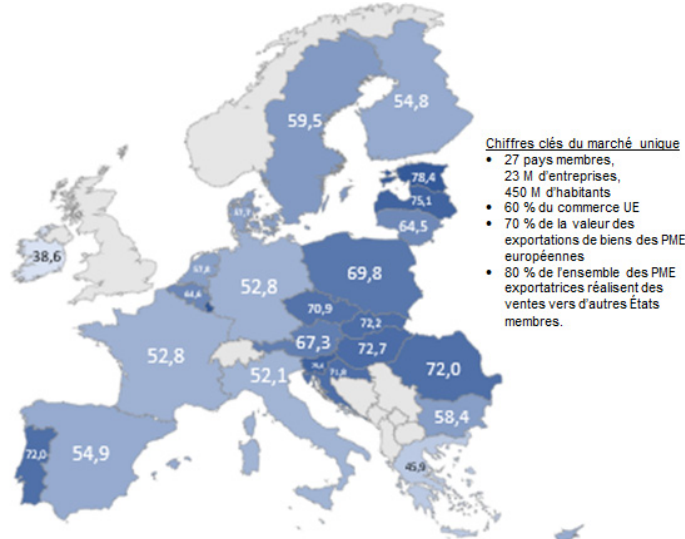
59,5

54,8

Chiffres clés du marché unique
• 27 pays membres, 23 M d'entreprises, 450 M d'habitants
• 60 % du commerce UE
• 70 % de la valeur des exportations de biens des PME européennes
• 80 % de l'ensemble des PME exportatrices réalisent des ventes vers d'autres États membres.

78,4

75,1

64,5

67,7

38,6

57,6

64,6

52,8

69,8

70,9

72,2

67,3

72,7

72,0

52,8

52,1

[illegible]

71,8

58,4

72,0

54,9

45,9